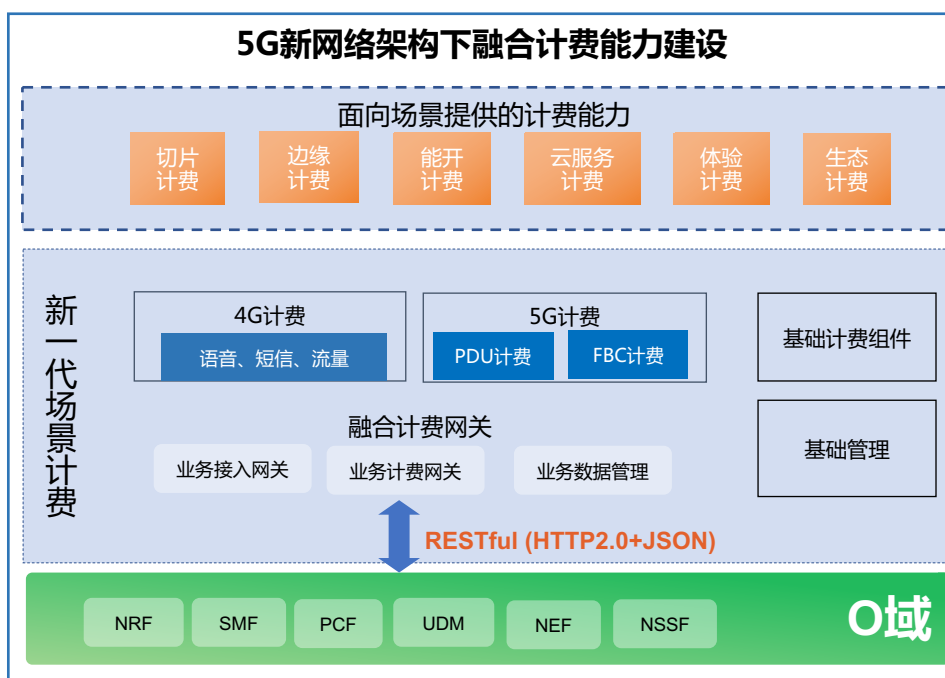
5G新网络架构下融合计费能力建设

面向场景提供的计费能力

切片计费

边缘计费

能开计费

云服务计费

体验计费

生态计费

新一代场景计费

4G计费

语音、短信、流量

5G计费

PDU计费

FBC计费

基础计费组件

基础管理

融合计费网关

业务接入网关

业务计费网关

业务数据管理

RESTful (HTTP2.0+JSON)

NRF

SMF

PCF

UDM

NEF

NSSF

O域